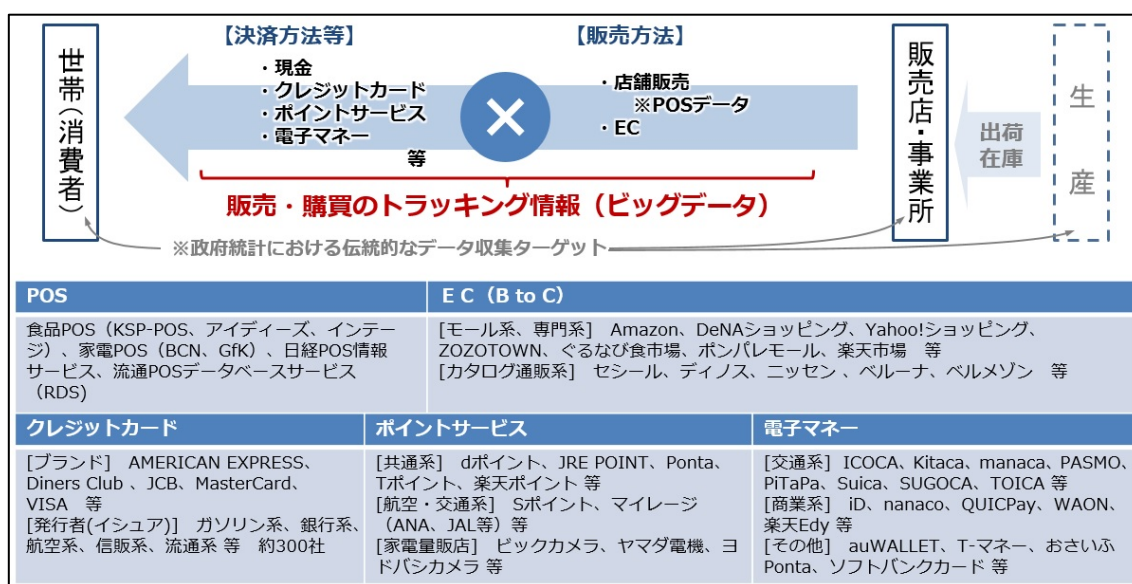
世帯（消費者）

【決済方法等】
・現金
・クレジットカード
・ポイントサービス
・電子マネー
等

【販売方法】
・店舗販売
※POSデータ
・EC

販売店・事業所

出荷
在庫

生産

販売・購買のトラッキング情報（ビッグデータ）

※政府統計における伝統的なデータ収集ターゲット

| POS | EC（B to C） |
|---|---|
| 食品POS（KSP-POS、アイディーズ、インテージ）、家電POS（BCN、GfK）、日経POS情報サービス、流通POSデータベースサービス（RDS） | ［モール系、専門系］ Amazon、DeNAショッピング、Yahoo!ショッピング、ZOZOTOWN、ぐるなび食市場、ポンパレモール、楽天市場 等<br>［カタログ通販系］ セシール、ディノス、ニッセン 、ベルーナ、ベルメゾン 等 |

| クレジットカード | ポイントサービス | 電子マネー |
|---|---|---|
| ［ブランド］ AMERICAN EXPRESS、Diners Club 、JCB、MasterCard、VISA 等<br>［発行者(イシュア)］ ガソリン系、銀行系、航空系、信販系、流通系 等 約300社 | ［共通系］ dポイント、JRE POINT、Ponta、Tポイント、楽天ポイント 等<br>［航空・交通系］ Sポイント、マイレージ（ANA、JAL等）等<br>［家電量販店］ ビックカメラ、ヤマダ電機、ヨドバシカメラ 等 | ［交通系］ ICOCA、Kitaca、manaca、PASMO、PiTaPa、Suica、SUGOCA、TOICA 等<br>［商業系］ iD、nanaco、QUICPay、WAON、楽天Edy 等<br>［その他］ auWALLET、T-マネー、おさいふPonta、ソフトバンクカード 等 |